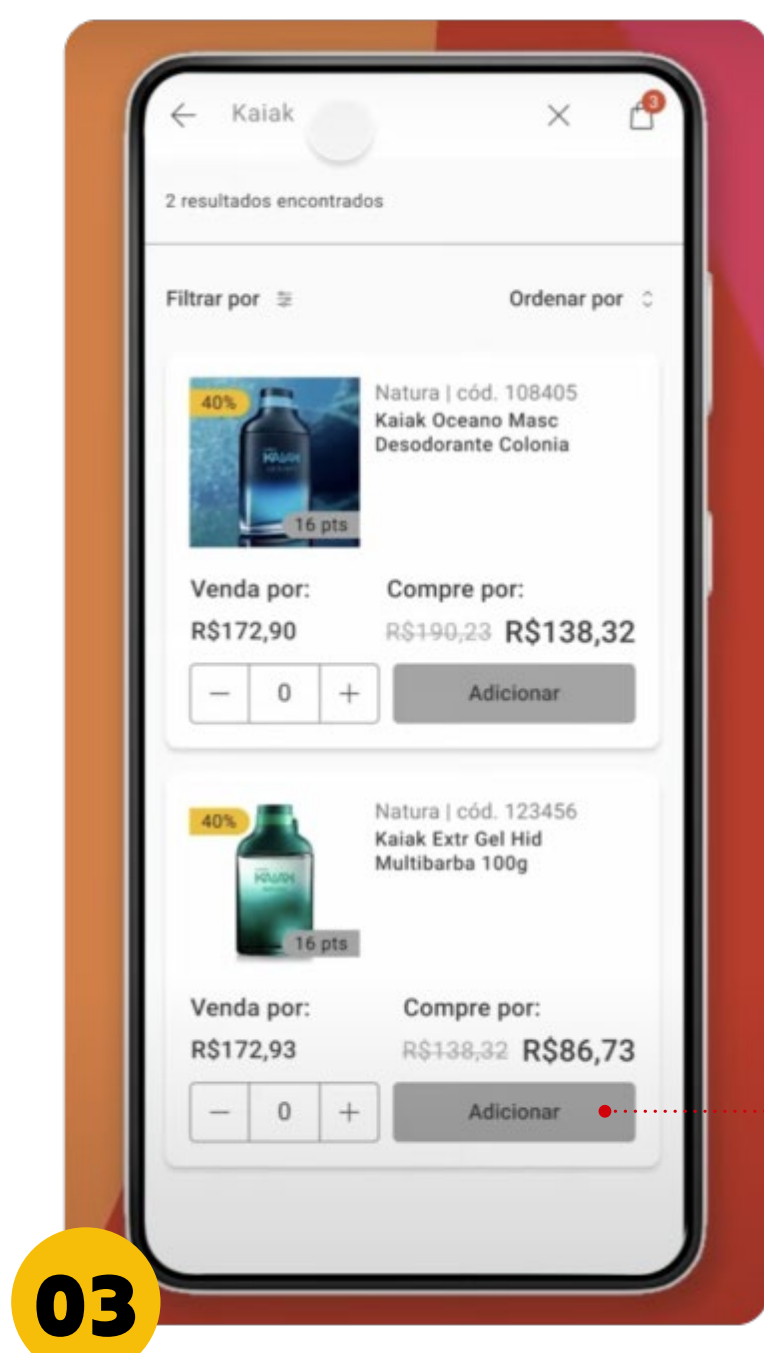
← Kaiak ✕ 3

2 resultados encontrados

Filtrar por

Ordenar por

40%

16 pts

Natura | cód. 108405
Kaiak Oceano Masc Desodorante Colonia

Venda por:
R$172,90

Compre por:
R$190,23 R$138,32

− 0 +

Adicionar

40%

16 pts

Natura | cód. 123456
Kaiak Extr Gel Hid Multibarba 100g

Venda por:
R$172,93

Compre por:
R$138,32 R$86,73

− 0 +

Adicionar

03